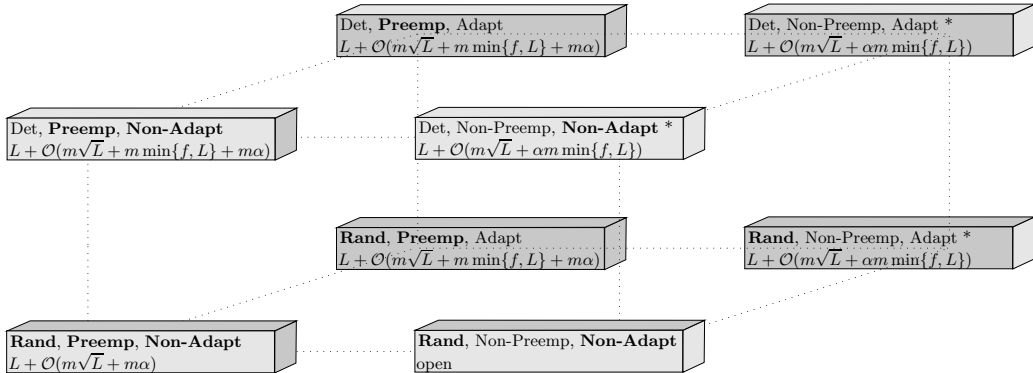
Det, **Preemp**, Adapt
$L + \mathcal{O}(m\sqrt{L} + m\min\{f, L\} + m\alpha)$

Det, Non-Preemp, Adapt *
$L + \mathcal{O}(m\sqrt{L} + \alpha m\min\{f, L\})$

Det, **Preemp**, **Non-Adapt**
$L + \mathcal{O}(m\sqrt{L} + m\min\{f, L\} + m\alpha)$

Det, Non-Preemp, **Non-Adapt** *
$L + \mathcal{O}(m\sqrt{L} + \alpha m\min\{f, L\})$

**Rand**, **Preemp**, Adapt
$L + \mathcal{O}(m\sqrt{L} + m\min\{f, L\} + m\alpha)$

**Rand**, Non-Preemp, Adapt *
$L + \mathcal{O}(m\sqrt{L} + \alpha m\min\{f, L\})$

**Rand**, **Preemp**, **Non-Adapt**
$L + \mathcal{O}(m\sqrt{L} + m\alpha)$

**Rand**, Non-Preemp, **Non-Adapt**
open